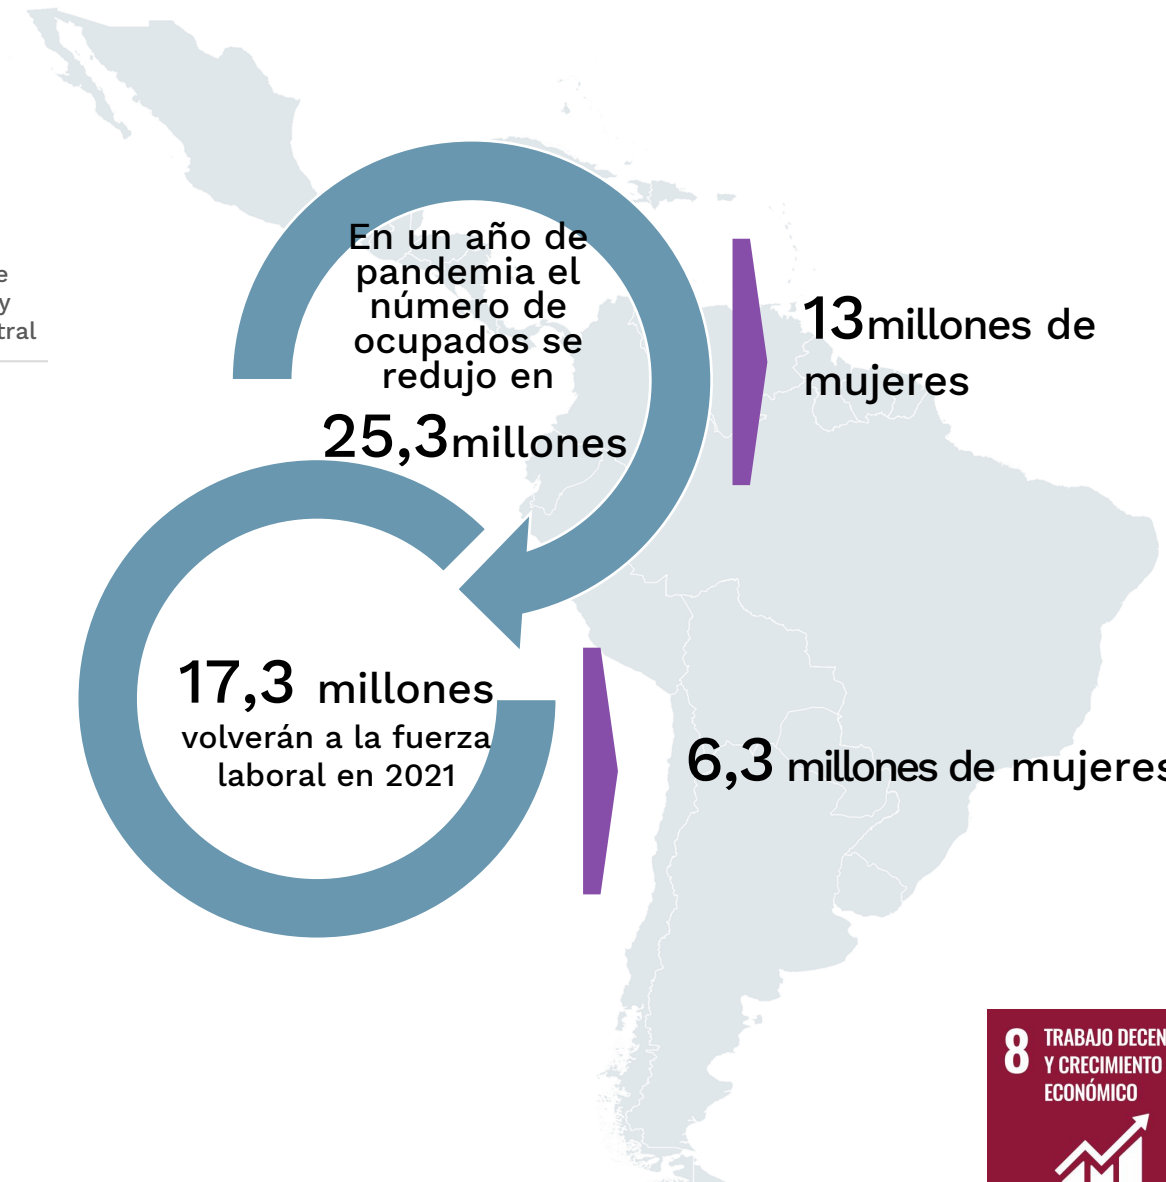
e
y
tral

En un año de pandemia el número de ocupados se redujo en

25,3millones

13millones de mujeres

17,3 millones
volverán a la fuerza laboral en 2021

6,3 millones de mujeres

8 TRABAJO DECEN
Y CRECIMIENTO
ECONÓMICO